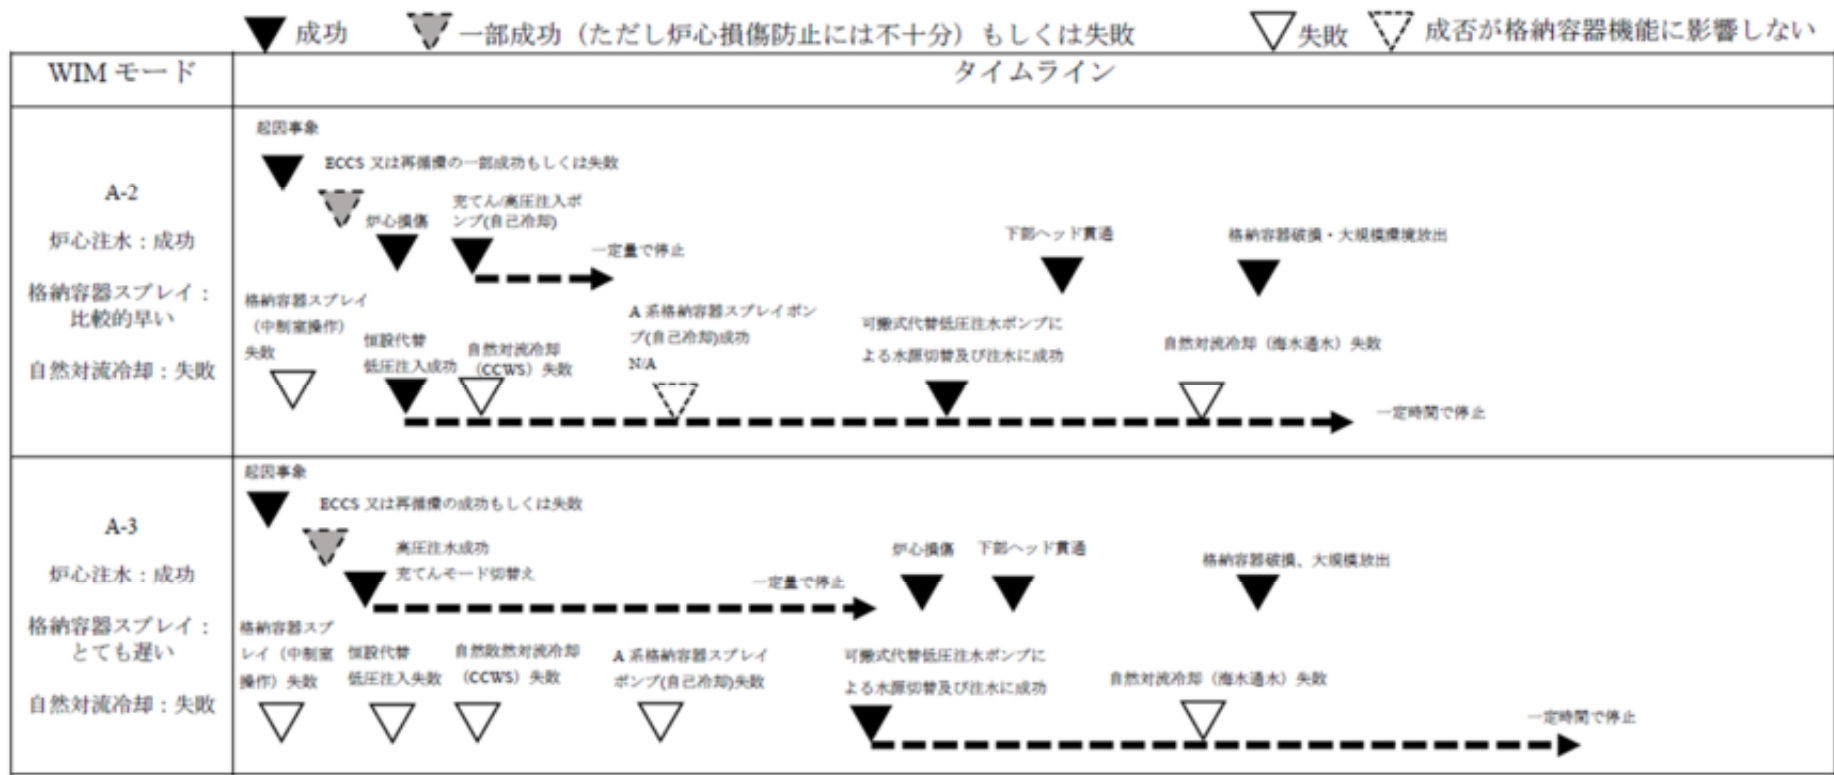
成功　一部成功（ただし炉心損傷防止には不十分）もしくは失敗　失敗　成否が格納容器機能に影響しない

| WIM モード | タイムライン |
|---|---|
| A-2<br>炉心注水：成功<br>格納容器スプレイ：比較的早い<br>自然対流冷却：失敗 | 起因事象<br>ECCS 又は再循環の一部成功もしくは失敗<br>炉心損傷<br>充てん/高圧注入ポンプ(自己冷却)<br>一定量で停止<br>下部ヘッド貫通<br>格納容器破損・大規模爆放出<br>格納容器スプレイ（中制室操作）失敗<br>恒設代替低圧注入成功<br>自然対流冷却（CCWS）失敗<br>A 系格納容器スプレイポンプ(自己冷却)成功 N/A<br>可搬式代替低圧注水ポンプによる水源切替及び注水に成功<br>自然対流冷却（海水通水）失敗<br>一定時間で停止 |
| A-3<br>炉心注水：成功<br>格納容器スプレイ：とても遅い<br>自然対流冷却：失敗 | 起因事象<br>ECCS 又は再循環の成功もしくは失敗<br>高圧注水成功<br>充てんモード切替え<br>一定量で停止<br>炉心損傷<br>下部ヘッド貫通<br>格納容器破損、大規模放出<br>格納容器スプレイ（中制室操作）失敗<br>恒設代替低圧注入失敗<br>自然数然対流冷却（CCWS）失敗<br>A 系格納容器スプレイポンプ(自己冷却)失敗<br>可搬式代替低圧注水ポンプによる水源切替及び注水に成功<br>自然対流冷却（海水通水）失敗<br>一定時間で停止 |